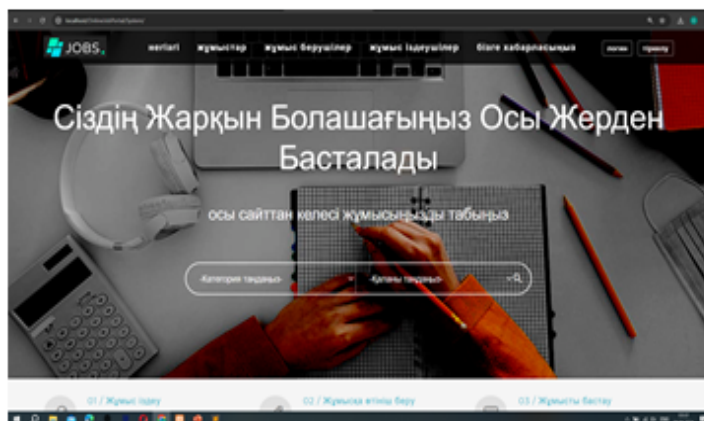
localhost/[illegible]

JOBS

негізгі жұмыстар жұмыс берушілер жұмыс іздеушілер бізге хабарласыңыз логин тіркелу

Сіздің Жарқын Болашағыңыз Осы Жерден Басталады

осы сайттан келесі жұмысыңызды табыңыз

Категория таңдаңыз

Қаланы таңдаңыз

01 / Жұмыс іздеу

02 / Жұмысқа өтініш беру

03 / Жұмысты бастау